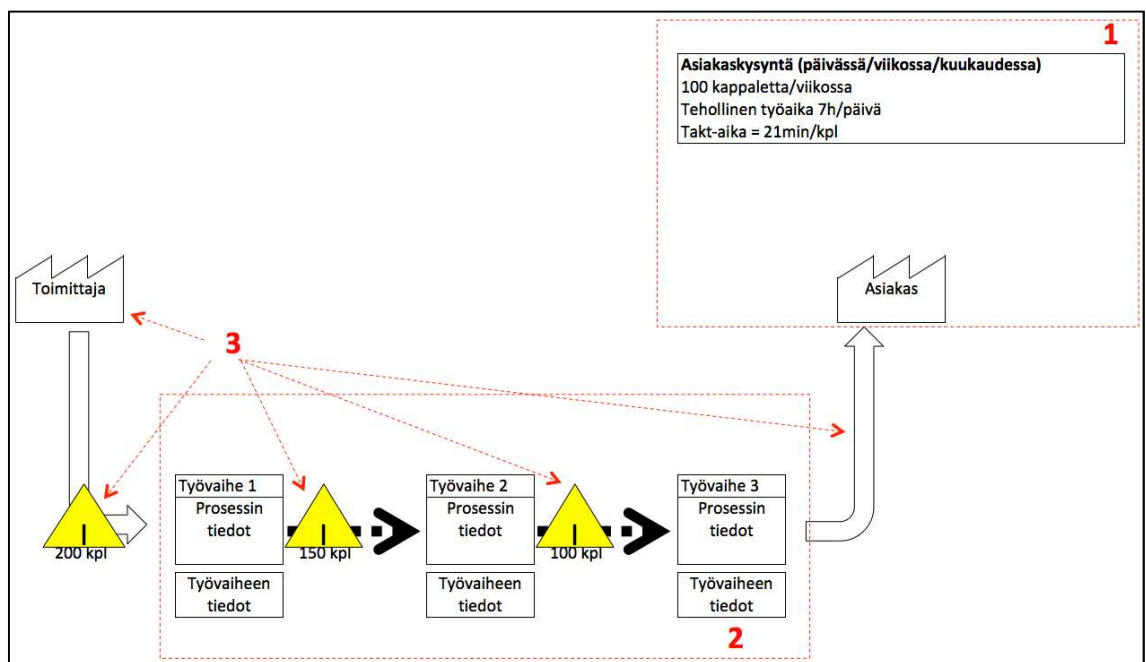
1

Asiakaskysyntä (päivässä/viikossa/kuukaudessa)
100 kappaletta/viikossa
Tehollinen työaika 7h/päivä
Takt-aika = 21min/kpl

Toimittaja

Asiakas

3

I
200 kpl

Työvaihe 1
Prosessin tiedot

Työvaiheen tiedot

I
150 kpl

Työvaihe 2
Prosessin tiedot

Työvaiheen tiedot

I
100 kpl

Työvaihe 3
Prosessin tiedot

Työvaiheen tiedot

2